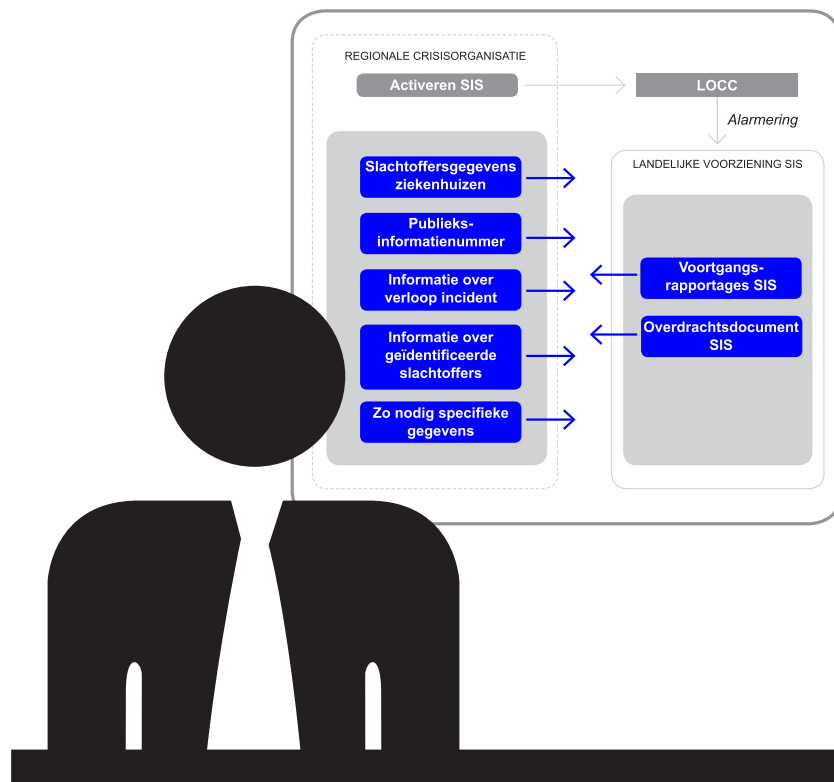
REGIONALE CRISISORGANISATIE

Activeren SIS

LOCC

Alarmering

Slachtoffersgegevens ziekenhuizen

Publieksinformatienummer

Informatie over verloop incident

Informatie over geïdentificeerde slachtoffers

Zo nodig specifieke gegevens

LANDELIJKE VOORZIENING SIS

Voortgangsrapportages SIS

Overdrachtsdocument SIS